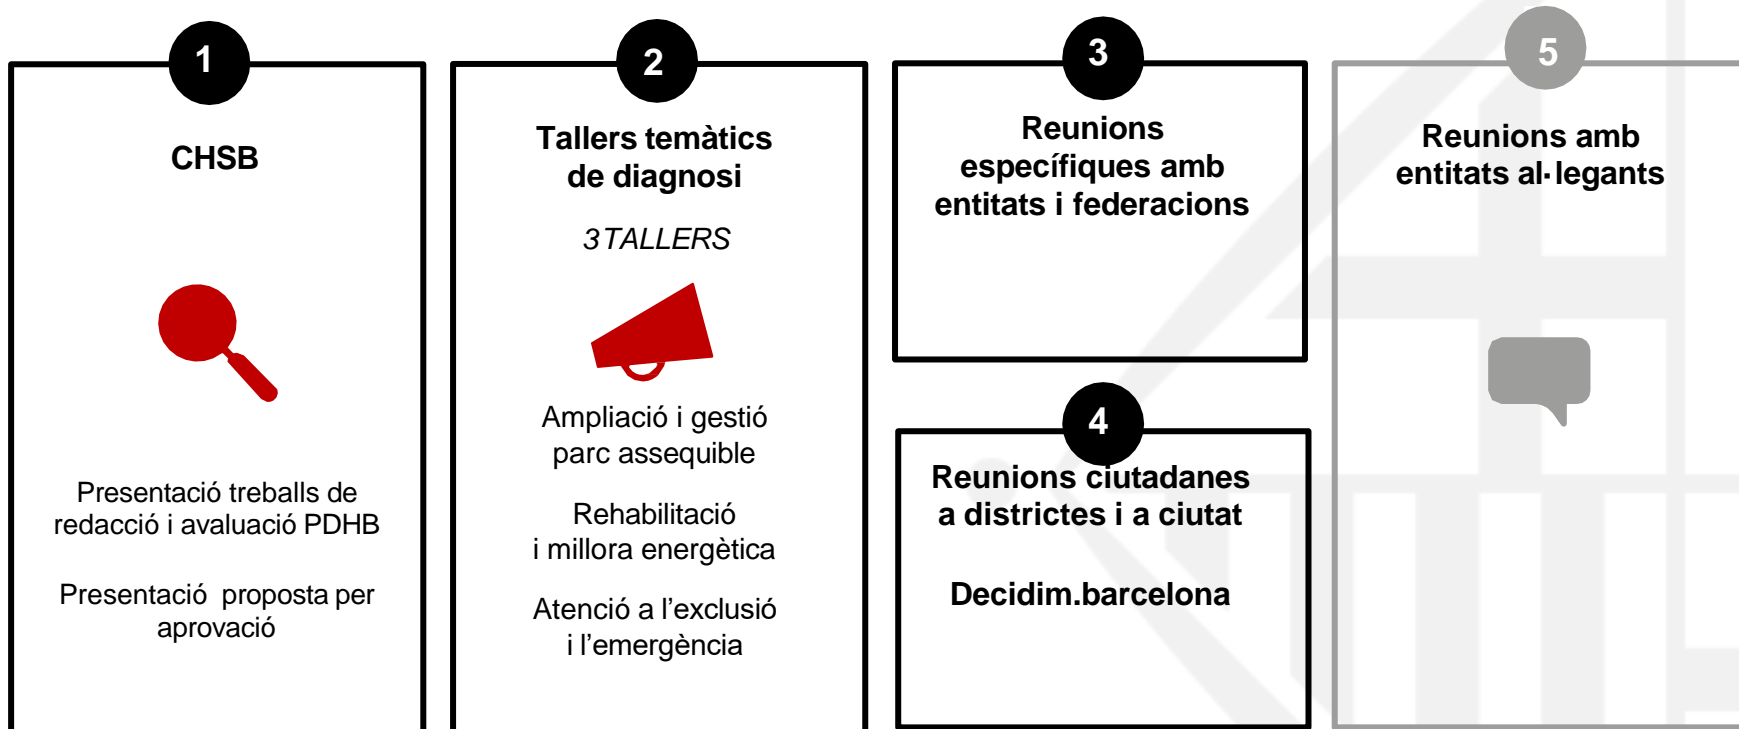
1

CHSB

Presentació treballs de redacció i avaluació PDHB

Presentació proposta per aprovació

2

Tallers temàtics de diagnosi

*3 TALLERS*

Ampliació i gestió parc assequible

Rehabilitació i millora energètica

Atenció a l'exclusió i l'emergència

3

Reunions específiques amb entitats i federacions

4

Reunions ciutadanes a districtes i a ciutat

Decidim.barcelona

5

Reunions amb entitats al·legants